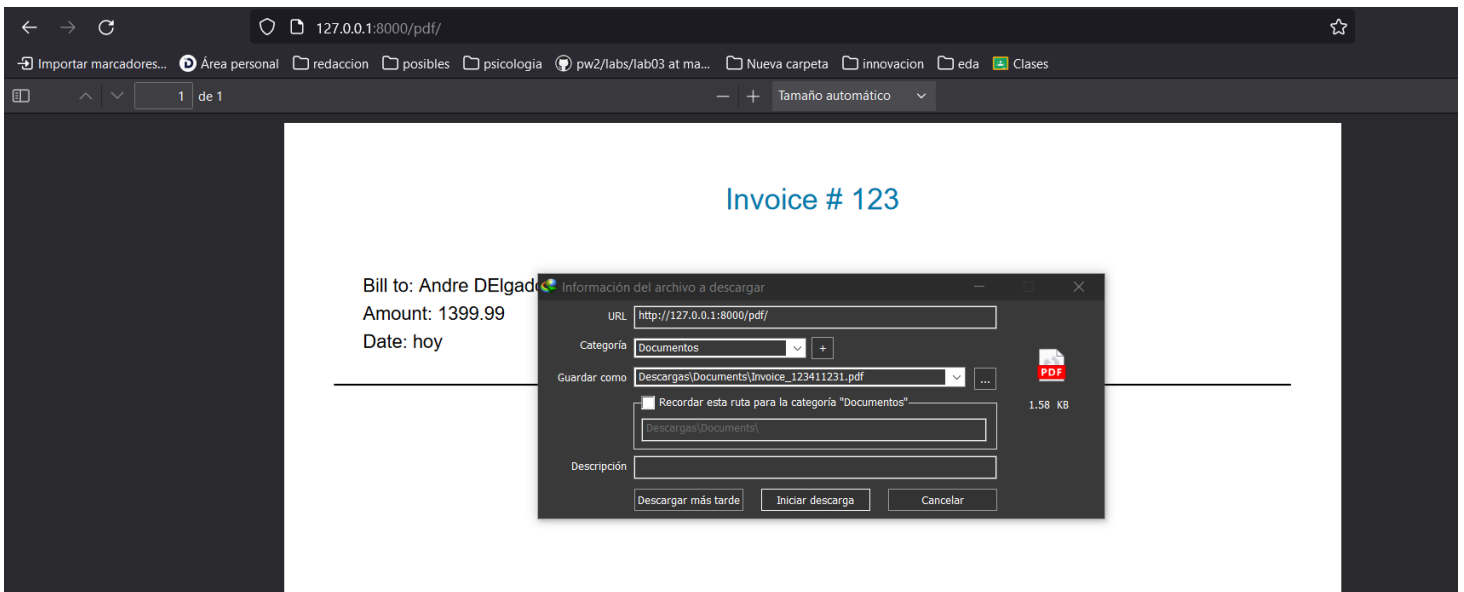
127.0.0.1:8000/pdf/

Importar marcadores... Área personal redaccion posibles psicologia pw2/labs/lab03 at ma... Nueva carpeta innovacion eda Clases

1 de 1

Tamaño automático

Invoice # 123

Bill to: Andre DElgad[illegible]
Amount: 1399.99
Date: hoy

Información del archivo a descargar

URL http://127.0.0.1:8000/pdf/

Categoría Documentos +

Guardar como Descargas\Documents\Invoice_123411231.pdf ...

Recordar esta ruta para la categoría "Documentos"

Descargas\Documents\

Descripción

PDF

1.58 KB

Descargar más tarde Iniciar descarga Cancelar